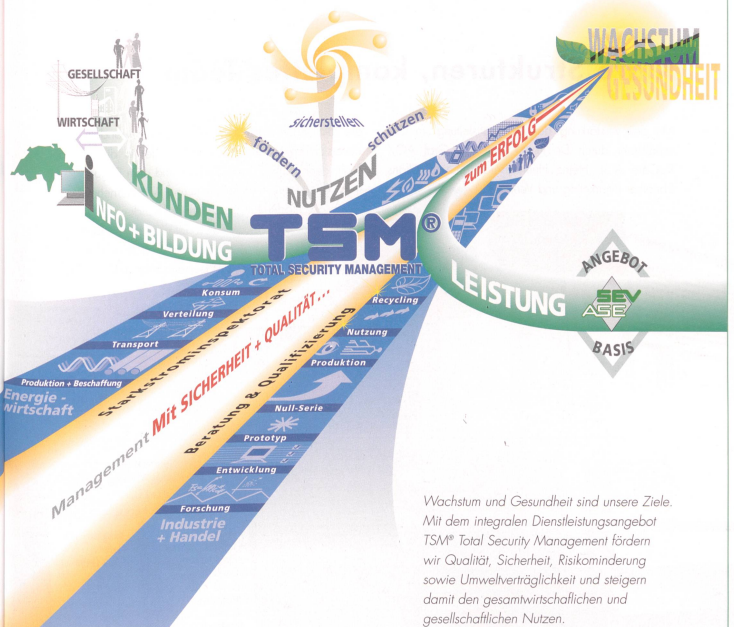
WACHSTUM
GESUNDHEIT

GESELLSCHAFT

WIRTSCHAFT

sicherstellen

fördern

schützen

NUTZEN

KUNDEN

INFO + BILDUNG

zum ERFOLG

TSM®

TOTAL SECURITY MANAGEMENT

LEISTUNG

ANGEBOT

SEV
ASE

BASIS

Konsum

Verteilung

Transport

Produktion + Beschaffung

Energie-wirtschaft

Starkstrominspektorat

Management Mit SICHERHEIT + QUALITÄT...

Beratung & Qualifizierung

Recycling

Nutzung

Produktion

Null-Serie

Prototyp

Entwicklung

Forschung

Industrie + Handel

Wachstum und Gesundheit sind unsere Ziele. Mit dem integralen Dienstleistungsangebot TSM® Total Security Management fördern wir Qualität, Sicherheit, Risikominderung sowie Umweltverträglichkeit und steigern damit den gesamtwirtschaftlichen und gesellschaftlichen Nutzen.